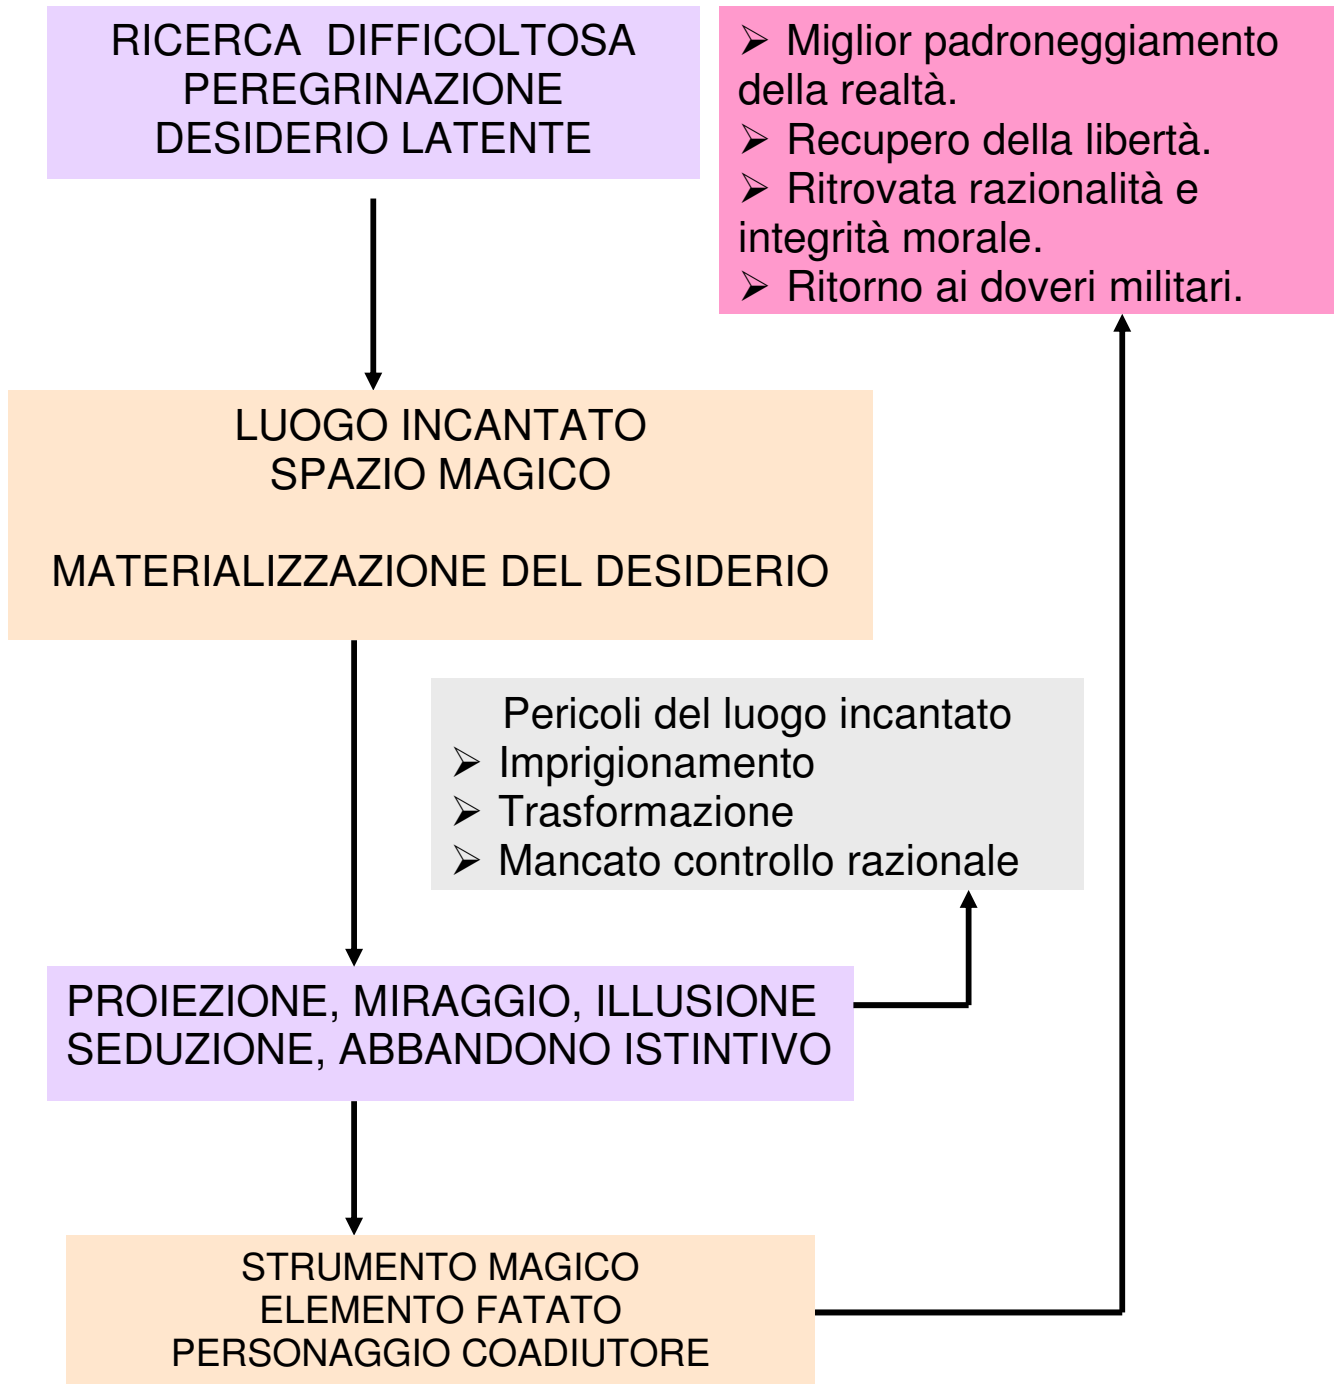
RICERCA DIFFICOLTOSA
PEREGRINAZIONE
DESIDERIO LATENTE

➢ Miglior padroneggiamento della realtà.
➢ Recupero della libertà.
➢ Ritrovata razionalità e integrità morale.
➢ Ritorno ai doveri militari.

LUOGO INCANTATO
SPAZIO MAGICO

MATERIALIZZAZIONE DEL DESIDERIO

Pericoli del luogo incantato
➢ Imprigionamento
➢ Trasformazione
➢ Mancato controllo razionale

PROIEZIONE, MIRAGGIO, ILLUSIONE
SEDUZIONE, ABBANDONO ISTINTIVO

STRUMENTO MAGICO
ELEMENTO FATATO
PERSONAGGIO COADIUTORE